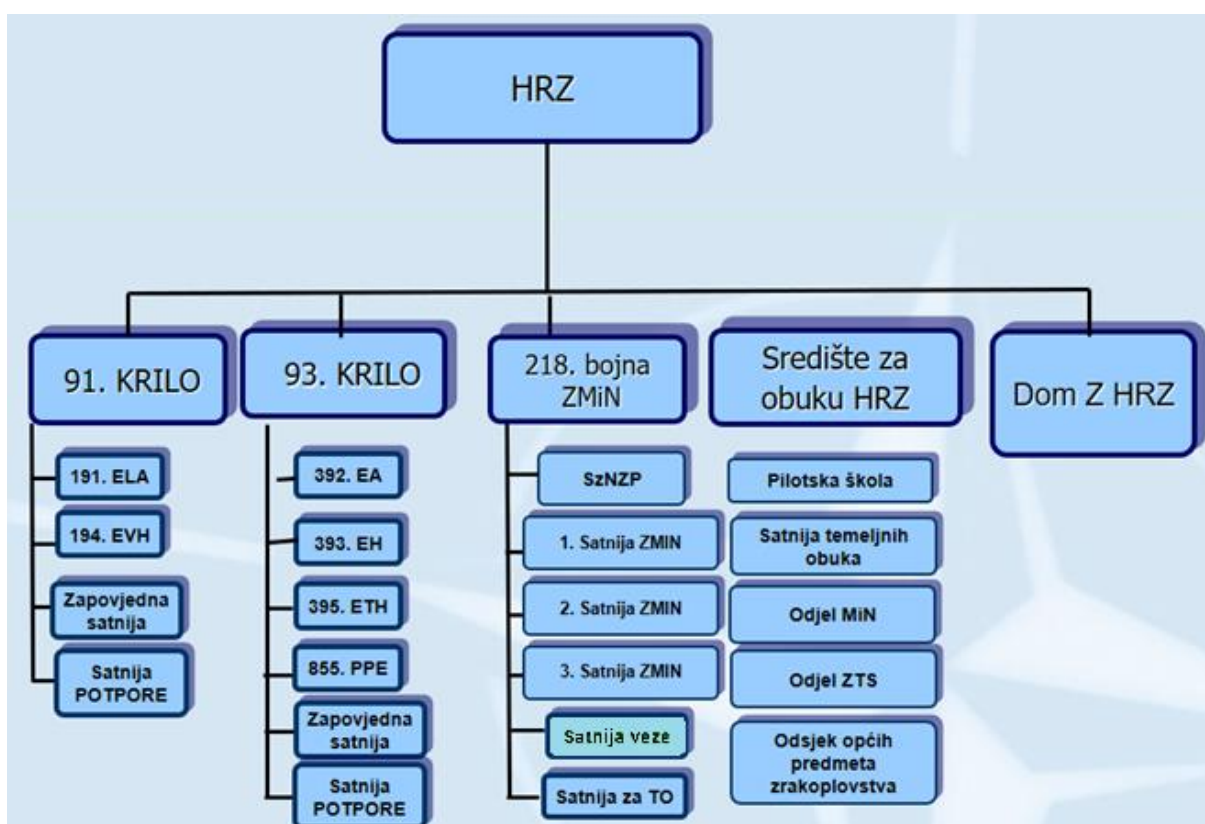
HRZ

91. KRILO

191. ELA

194. EVH

Zapovjedna satnija

Satnija POTPORE

93. KRILO

392. EA

393. EH

395. ETH

855. PPE

Zapovjedna satnija

Satnija POTPORE

218. bojna ZMiN

SzNZP

1. Satnija ZMIN

2. Satnija ZMIN

3. Satnija ZMIN

Satnija veze

Satnija za TO

Središte za obuku HRZ

Pilotska škola

Satnija temeljnih obuka

Odjel MiN

Odjel ZTS

Odsjek općih predmeta zrakoplovstva

Dom Z HRZ